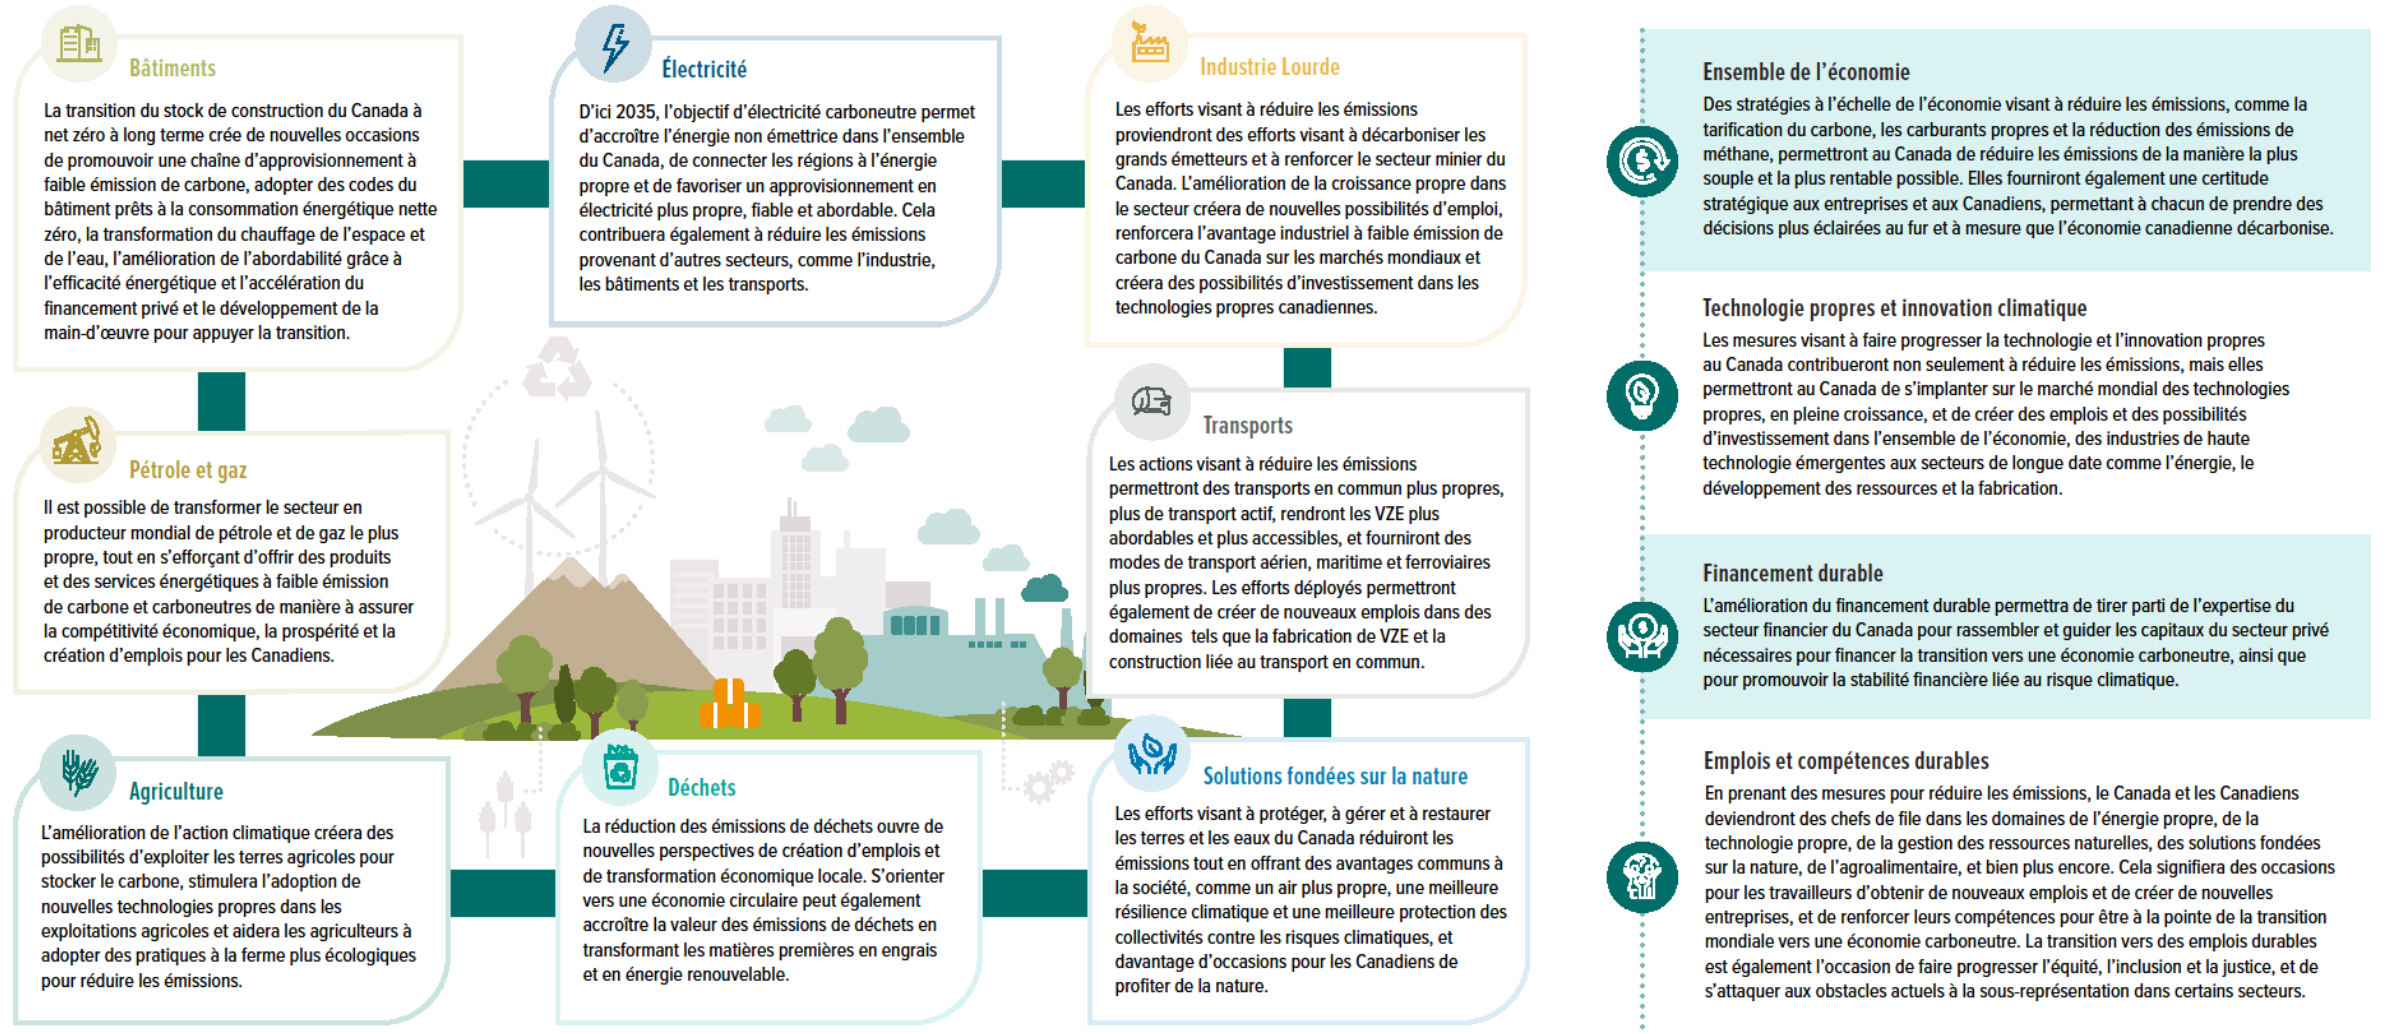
Bâtiments

La transition du stock de construction du Canada à net zéro à long terme crée de nouvelles occasions de promouvoir une chaîne d'approvisionnement à faible émission de carbone, adopter des codes du bâtiment prêts à la consommation énergétique nette zéro, la transformation du chauffage de l'espace et de l'eau, l'amélioration de l'abordabilité grâce à l'efficacité énergétique et l'accélération du financement privé et le développement de la main-d'œuvre pour appuyer la transition.

Électricité

D'ici 2035, l'objectif d'électricité carboneutre permet d'accroître l'énergie non émettrice dans l'ensemble du Canada, de connecter les régions à l'énergie propre et de favoriser un approvisionnement en électricité plus propre, fiable et abordable. Cela contribuera également à réduire les émissions provenant d'autres secteurs, comme l'industrie, les bâtiments et les transports.

Industrie Lourde

Les efforts visant à réduire les émissions proviendront des efforts visant à décarboniser les grands émetteurs et à renforcer le secteur minier du Canada. L'amélioration de la croissance propre dans le secteur créera de nouvelles possibilités d'emploi, renforcera l'avantage industriel à faible émission de carbone du Canada sur les marchés mondiaux et créera des possibilités d'investissement dans les technologies propres canadiennes.

Pétrole et gaz

Il est possible de transformer le secteur en producteur mondial de pétrole et de gaz le plus propre, tout en s'efforçant d'offrir des produits et des services énergétiques à faible émission de carbone et carboneutres de manière à assurer la compétitivité économique, la prospérité et la création d'emplois pour les Canadiens.

Transports

Les actions visant à réduire les émissions permettront des transports en commun plus propres, plus de transport actif, rendront les VZE plus abordables et plus accessibles, et fourniront des modes de transport aérien, maritime et ferroviaires plus propres. Les efforts déployés permettront également de créer de nouveaux emplois dans des domaines tels que la fabrication de VZE et la construction liée au transport en commun.

Agriculture

L'amélioration de l'action climatique créera des possibilités d'exploiter les terres agricoles pour stocker le carbone, stimulera l'adoption de nouvelles technologies propres dans les exploitations agricoles et aidera les agriculteurs à adopter des pratiques à la ferme plus écologiques pour réduire les émissions.

Déchets

La réduction des émissions de déchets ouvre de nouvelles perspectives de création d'emplois et de transformation économique locale. S'orienter vers une économie circulaire peut également accroître la valeur des émissions de déchets en transformant les matières premières en engrais et en énergie renouvelable.

Solutions fondées sur la nature

Les efforts visant à protéger, à gérer et à restaurer les terres et les eaux du Canada réduiront les émissions tout en offrant des avantages communs à la société, comme un air plus propre, une meilleure résilience climatique et une meilleure protection des collectivités contre les risques climatiques, et davantage d'occasions pour les Canadiens de profiter de la nature.

Ensemble de l'économie

Des stratégies à l'échelle de l'économie visant à réduire les émissions, comme la tarification du carbone, les carburants propres et la réduction des émissions de méthane, permettront au Canada de réduire les émissions de la manière la plus souple et la plus rentable possible. Elles fourniront également une certitude stratégique aux entreprises et aux Canadiens, permettant à chacun de prendre des décisions plus éclairées au fur et à mesure que l'économie canadienne décarbonise.

Technologie propres et innovation climatique

Les mesures visant à faire progresser la technologie et l'innovation propres au Canada contribueront non seulement à réduire les émissions, mais elles permettront au Canada de s'implanter sur le marché mondial des technologies propres, en pleine croissance, et de créer des emplois et des possibilités d'investissement dans l'ensemble de l'économie, des industries de haute technologie émergentes aux secteurs de longue date comme l'énergie, le développement des ressources et la fabrication.

Financement durable

L'amélioration du financement durable permettra de tirer parti de l'expertise du secteur financier du Canada pour rassembler et guider les capitaux du secteur privé nécessaires pour financer la transition vers une économie carboneutre, ainsi que pour promouvoir la stabilité financière liée au risque climatique.

Emplois et compétences durables

En prenant des mesures pour réduire les émissions, le Canada et les Canadiens deviendront des chefs de file dans les domaines de l'énergie propre, de la technologie propre, de la gestion des ressources naturelles, des solutions fondées sur la nature, de l'agroalimentaire, et bien plus encore. Cela signifiera des occasions pour les travailleurs d'obtenir de nouveaux emplois et de créer de nouvelles entreprises, et de renforcer leurs compétences pour être à la pointe de la transition mondiale vers une économie carboneutre. La transition vers des emplois durables est également l'occasion de faire progresser l'équité, l'inclusion et la justice, et de s'attaquer aux obstacles actuels à la sous-représentation dans certains secteurs.